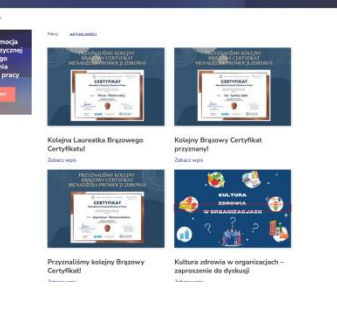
mocja
tycznej
go
nia
pracy

Filtry AKTUALNOŚCI

PRZYZNALIŚMY KOLEJNY
BRĄZOWY CERTYFIKAT
MENADŻERA PROMOCJI ZDROWIA

CERTYFIKAT

Kolejna Laureatka Brązowego Certyfikatu!

Zobacz wpis

PRZYZNALIŚMY KOLEJNY
BRĄZOWY CERTYFIKAT
MENADŻERA PROMOCJI ZDROWIA

CERTYFIKAT

Kolejny Brązowy Certyfikat przyznany!

Zobacz wpis

PRZYZNALIŚMY KOLEJNY
BRĄZOWY CERTYFIKAT
MENADŻERA PROMOCJI ZDROWIA

CERTYFIKAT

Przyznaliśmy kolejny Brązowy Certyfikat!

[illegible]

KULTURA
ZDROWIA
W ORGANIZACJACH

Kultura zdrowia w organizacjach – zaproszenie do dyskusji

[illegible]